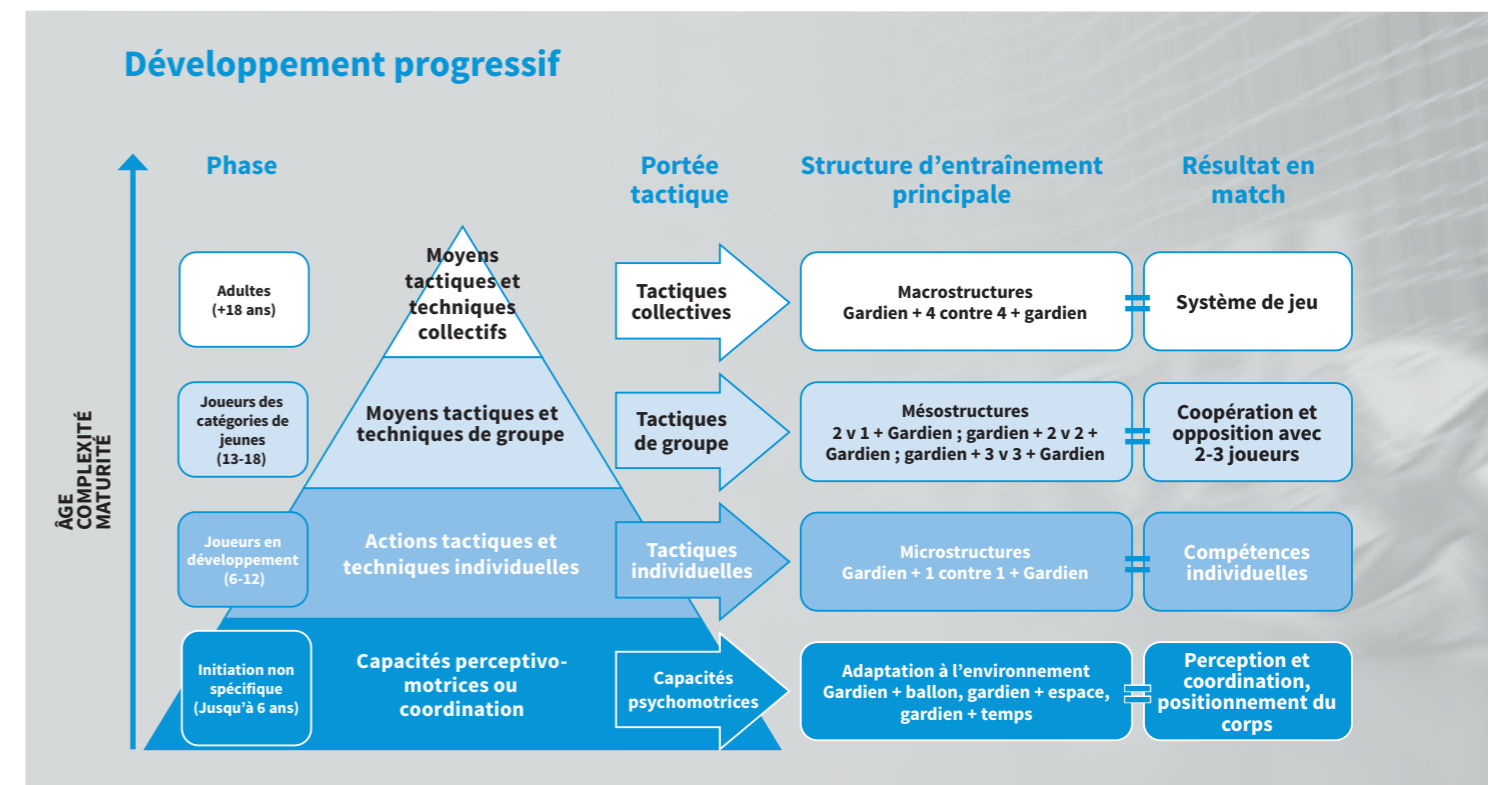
Développement progressif

ÂGE
COMPLEXITÉ
MATURITÉ

Phase

Portée tactique

Structure d'entraînement principale

Résultat en match

Adultes (+18 ans)

Moyens tactiques et techniques collectifs

Tactiques collectives

Macrostructures
Gardien + 4 contre 4 + gardien

Système de jeu

Joueurs des catégories de jeunes (13-18)

Moyens tactiques et techniques de groupe

Tactiques de groupe

Mésostructures
2 v 1 + Gardien ; gardien + 2 v 2 + Gardien ; gardien + 3 v 3 + Gardien

Coopération et opposition avec 2-3 joueurs

Joueurs en développement (6-12)

Actions tactiques et techniques individuelles

Tactiques individuelles

Microstructures
Gardien + 1 contre 1 + Gardien

Compétences individuelles

Initiation non spécifique (Jusqu'à 6 ans)

Capacités perceptivo-motrices ou coordination

Capacités psychomotrices

Adaptation à l'environnement
Gardien + ballon, gardien + espace, gardien + temps

Perception et coordination, positionnement du corps